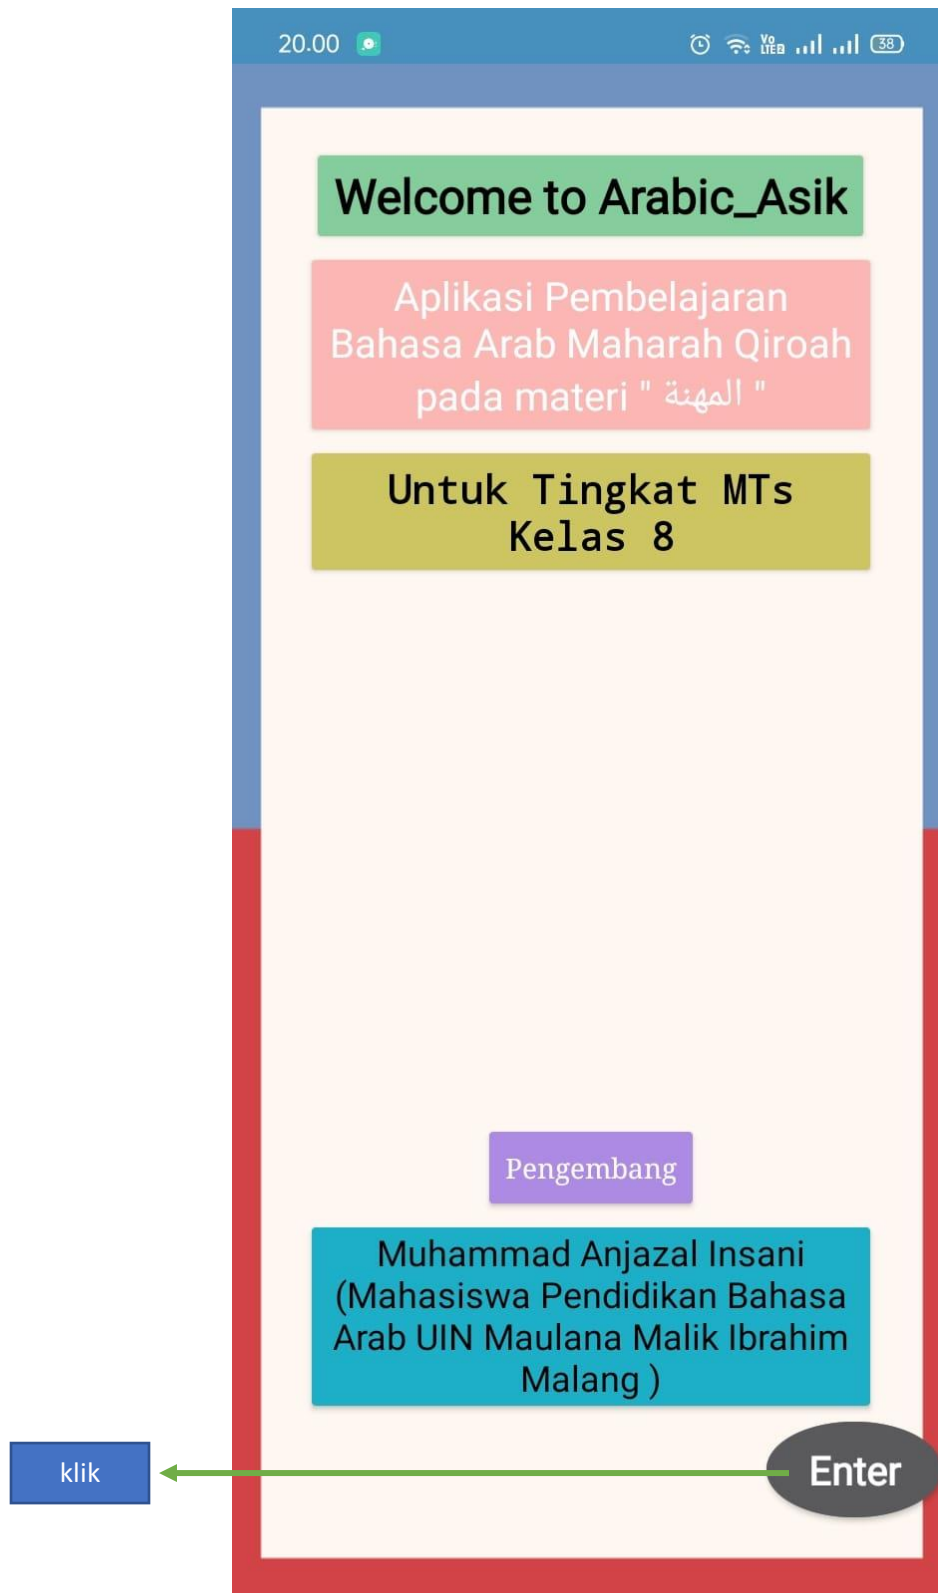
20.00

38

Welcome to Arabic_Asik

Aplikasi Pembelajaran Bahasa Arab Maharah Qiroah pada materi " المهنة "

Untuk Tingkat MTs Kelas 8

Pengembang

Muhammad Anjazal Insani (Mahasiswa Pendidikan Bahasa Arab UIN Maulana Malik Ibrahim Malang )

klik

Enter